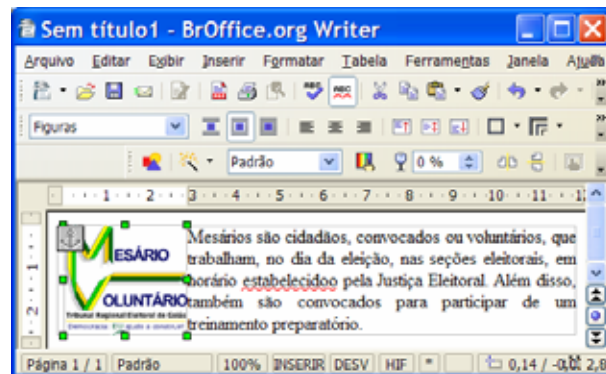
Sem título1 - BrOffice.org Writer

Arquivo Editar Exibir Inserir Formatar Tabela Ferramentas Janela Aju

Figuras

Padrão

0 %

1 2 3 4 5 6 7 8 9 10 11

MESÁRIO VOLUNTÁRIO Tribunal Regional Eleitoral de Goiás Democracia: Eu ajudo a construir

Mesários são cidadãos, convocados ou voluntários, que trabalham, no dia da eleição, nas seções eleitorais, em horário estabelecidoo pela Justiça Eleitoral. Além disso, também são convocados para participar de um treinamento preparatório.

Página 1 / 1 Padrão 100% INSERIR DESV HIF * 0,14 / -0,0 2,8